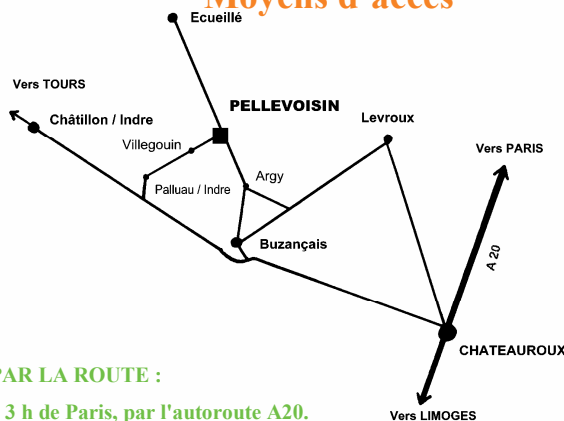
Moyens d'accès

Ecueillé

Vers TOURS

Châtillon / Indre

PELLEVOISIN

Levroux

Villegouin

Vers PARIS

Palluau / Indre

Argy

A 20

Buzançais

CHATEAUROUX

PAR LA ROUTE :

3 h de Paris, par l'autoroute A20.

Vers LIMOGES